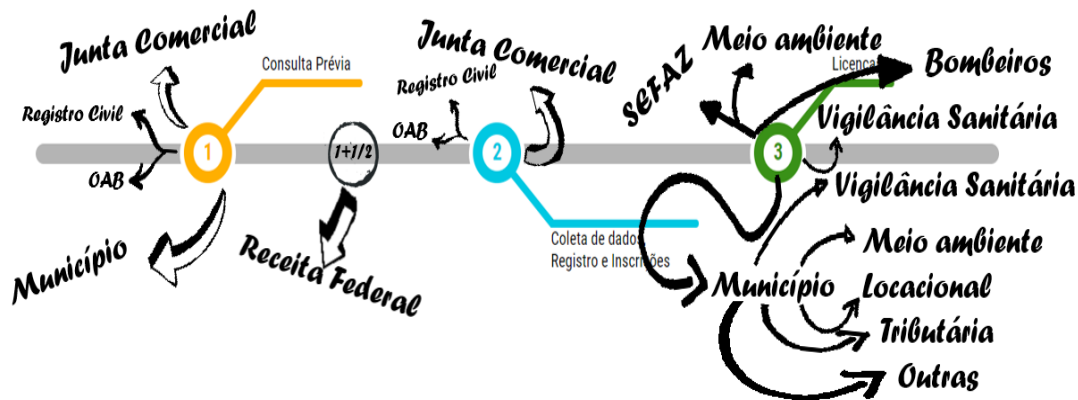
Junta Comercial
Consulta Prévia
Registro Civil
1
OAB
Município
1+1/2
Receita Federal
Junta Comercial
Registro Civil
OAB
2
Coleta de dados
Registro e Inscrições
SEFAZ
Meio ambiente
Licença
Bombeiros
3
Vigilância Sanitária
Vigilância Sanitária
Meio ambiente
Município
Locacional
Tributária
Outras